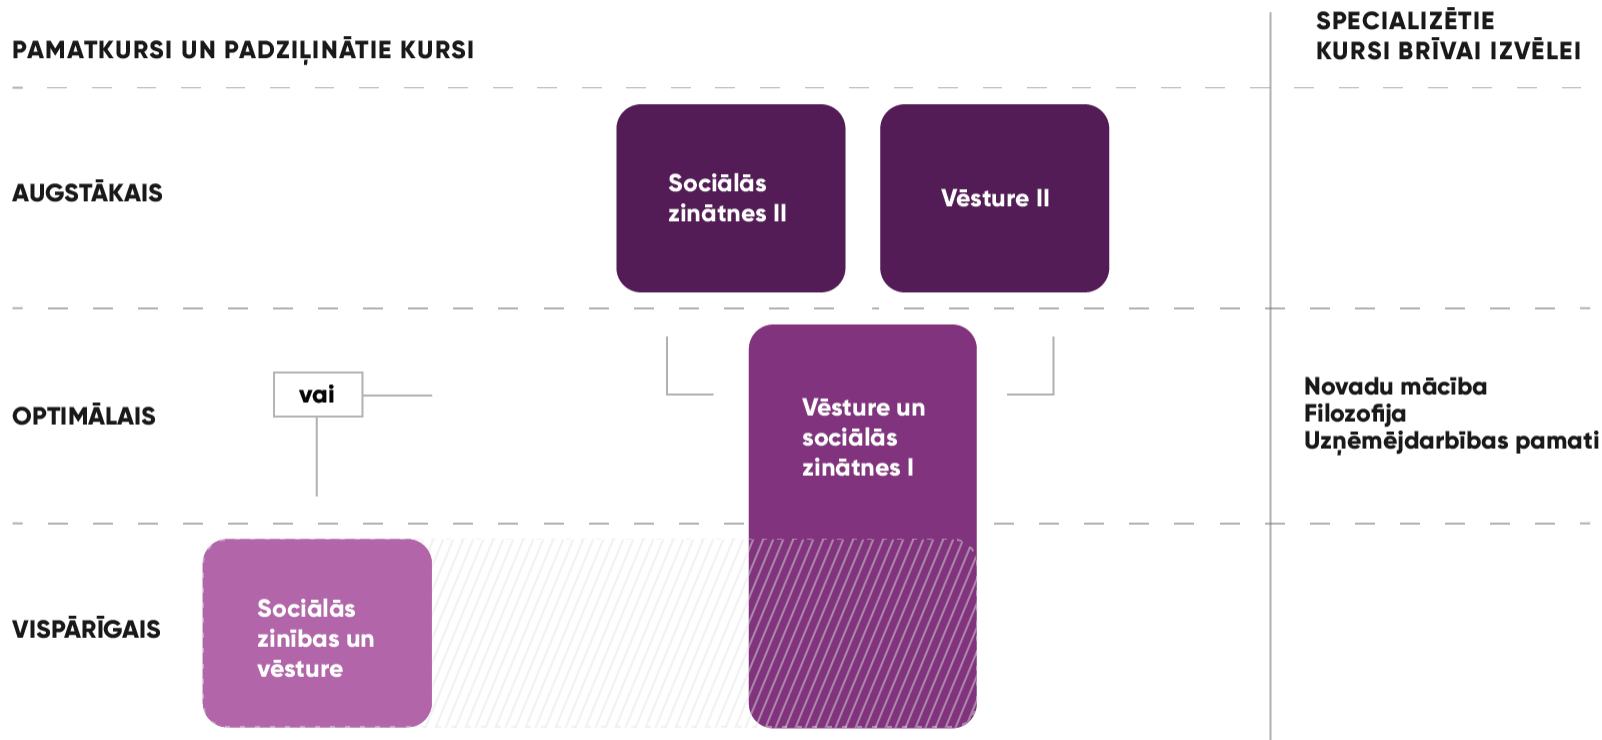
PAMATKURSI UN PADZIĻINĀTIE KURSI

SPECIALIZĒTIE KURSI BRĪVAI IZVĒLEI

AUGSTĀKAIS

Sociālās zinātnes II

Vēsture II

OPTIMĀLAIS

vai

Vēsture un sociālās zinātnes I

Novadu mācība
Filozofija
Uzņēmējdarbības pamati

VISPĀRĪGAIS

Sociālās zinības un vēsture